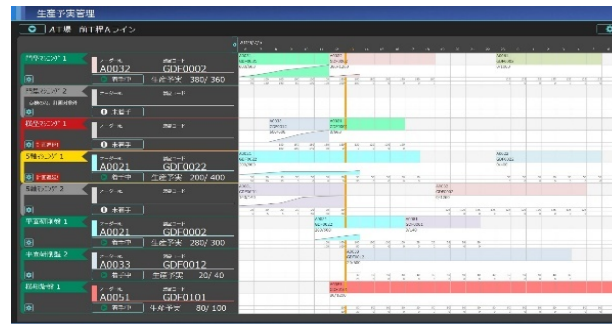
生産予実管理

A工場 前工程Aライン

円筒ワインダ 1
A0012
GDF0002
380/ 360

円筒ワインダ 2
0 未着手

積層ワインダ 1
0 未着手

巻線ワインダ 1
A0021
GDF0022
生産予実 200/ 400

巻線ワインダ 2
0 未着手

半田付機 1
A0021
GDF0002
生産予実 280/ 300

半田付機 2
A0033
GDF0012
生産予実 20/ 40

組付機 1
A0051
GDF0101
生産予実 80/ 100